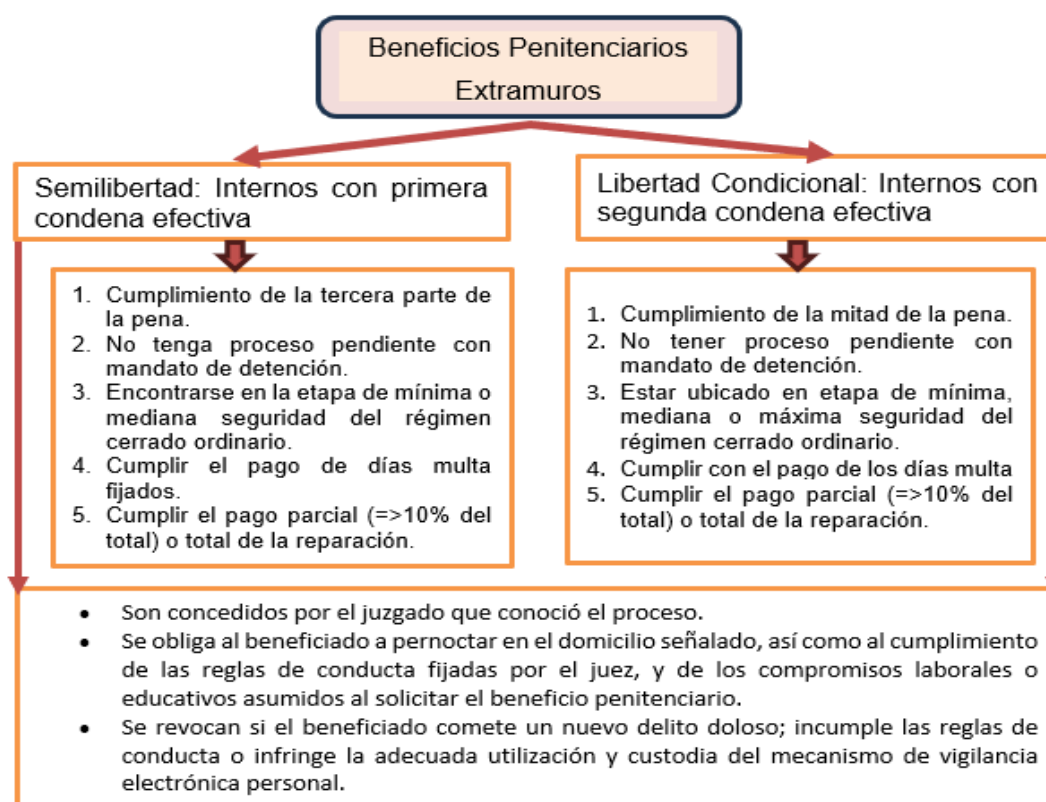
Beneficios Penitenciarios Extramuros

Semilibertad: Internos con primera condena efectiva

1. Cumplimiento de la tercera parte de la pena.
2. No tenga proceso pendiente con mandato de detención.
3. Encontrarse en la etapa de mínima o mediana seguridad del régimen cerrado ordinario.
4. Cumplir el pago de días multa fijados.
5. Cumplir el pago parcial (=>10% del total) o total de la reparación.

Libertad Condicional: Internos con segunda condena efectiva

1. Cumplimiento de la mitad de la pena.
2. No tener proceso pendiente con mandato de detención.
3. Estar ubicado en etapa de mínima, mediana o máxima seguridad del régimen cerrado ordinario.
4. Cumplir con el pago de los días multa
5. Cumplir el pago parcial (=>10% del total) o total de la reparación.

• Son concedidos por el juzgado que conoció el proceso.
• Se obliga al beneficiado a pernoctar en el domicilio señalado, así como al cumplimiento de las reglas de conducta fijadas por el juez, y de los compromisos laborales o educativos asumidos al solicitar el beneficio penitenciario.
• Se revocan si el beneficiado comete un nuevo delito doloso; incumple las reglas de conducta o infringe la adecuada utilización y custodia del mecanismo de vigilancia electrónica personal.